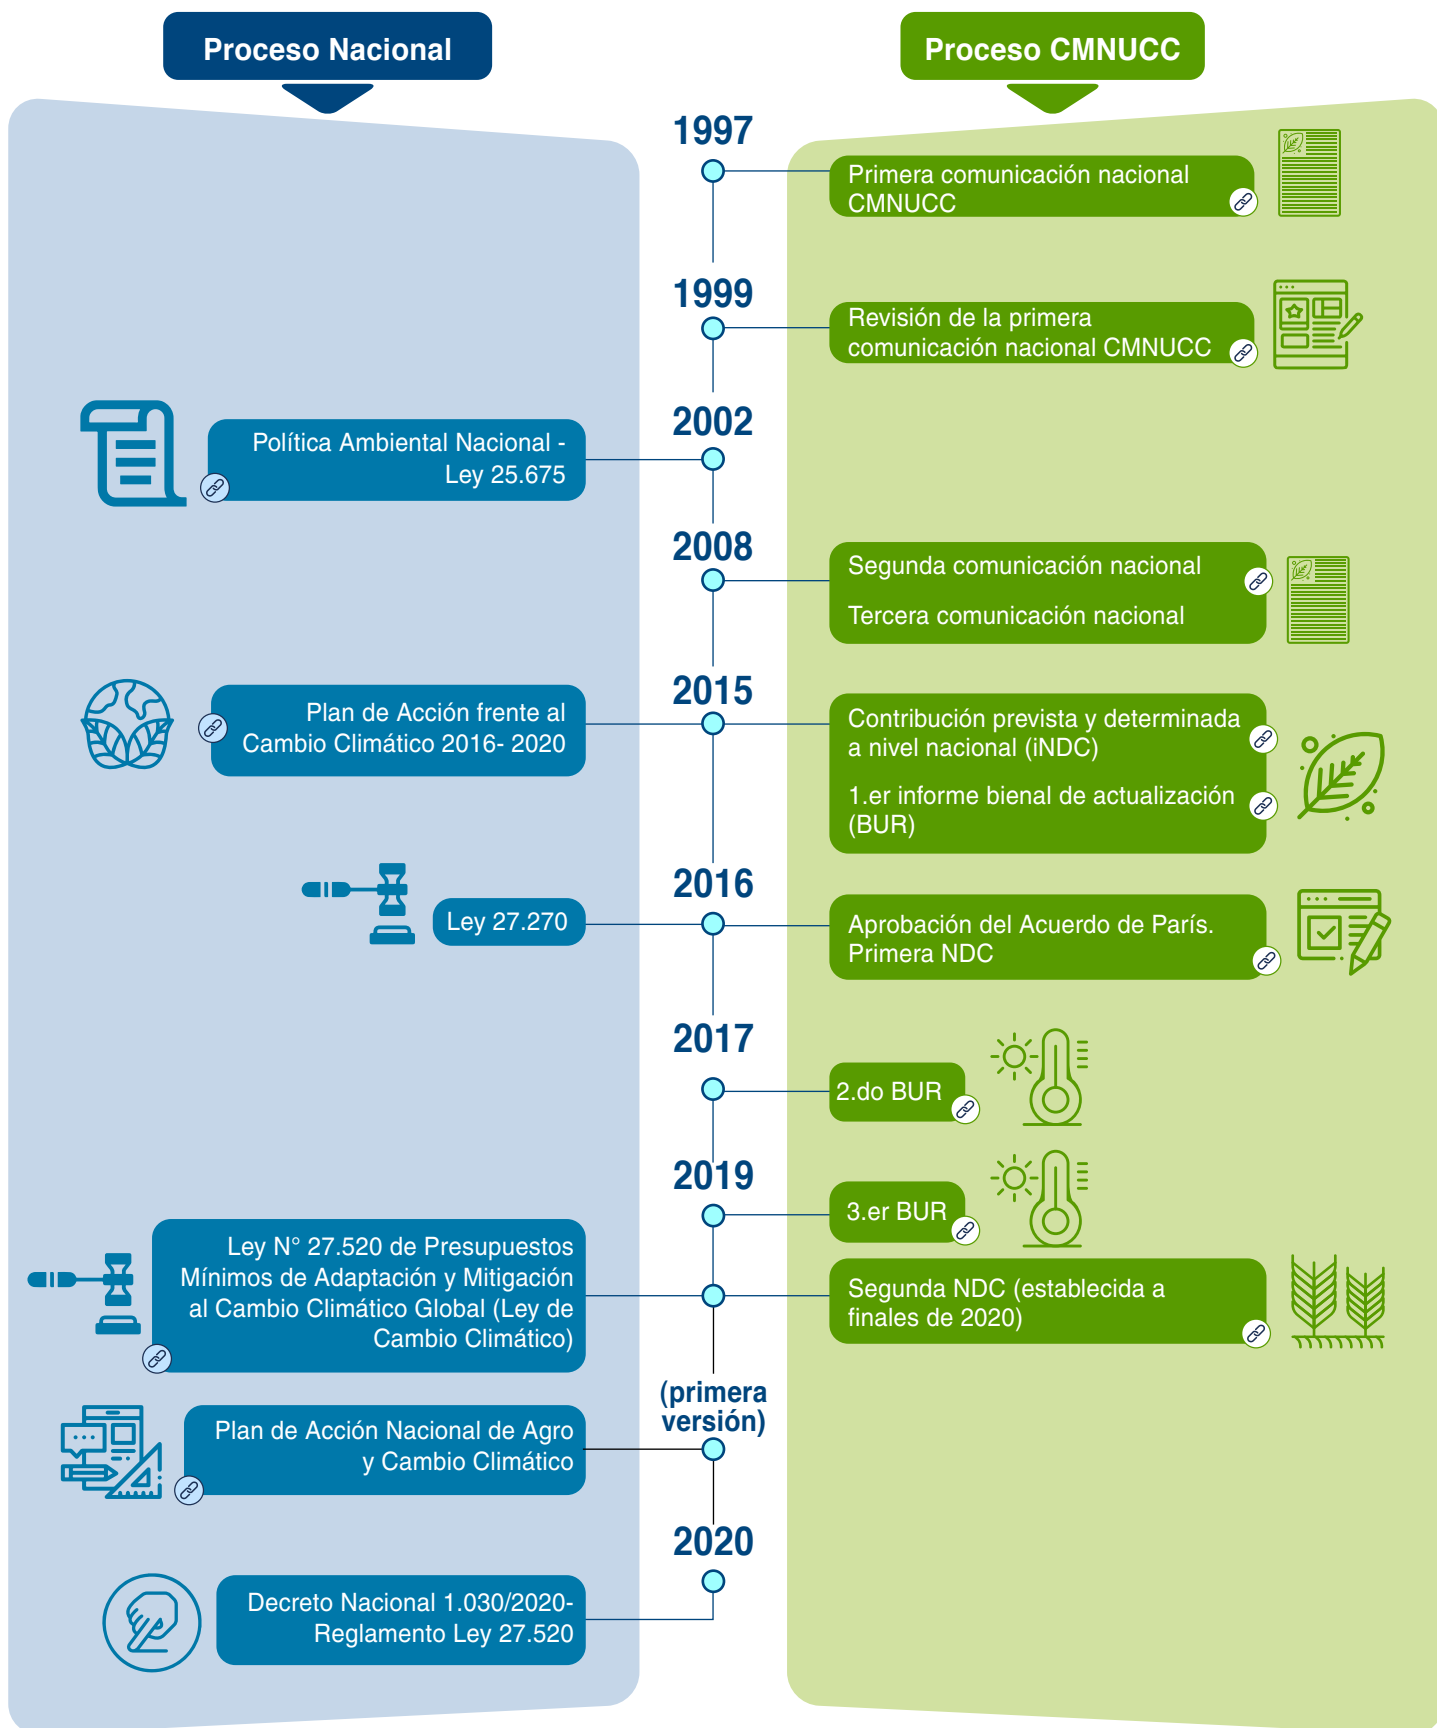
Proceso Nacional

Proceso CMNUCC

1997

Primera comunicación nacional CMNUCC

1999

Revisión de la primera comunicación nacional CMNUCC

Política Ambiental Nacional - Ley 25.675

2002

2008

Segunda comunicación nacional

Tercera comunicación nacional

Plan de Acción frente al Cambio Climático 2016- 2020

2015

Contribución prevista y determinada a nivel nacional (iNDC)

1.er informe bienal de actualización (BUR)

Ley 27.270

2016

Aprobación del Acuerdo de París. Primera NDC

2017

2.do BUR

2019

3.er BUR

Ley N° 27.520 de Presupuestos Mínimos de Adaptación y Mitigación al Cambio Climático Global (Ley de Cambio Climático)

Segunda NDC (establecida a finales de 2020)

(primera versión)

Plan de Acción Nacional de Agro y Cambio Climático

2020

Decreto Nacional 1.030/2020- Reglamento Ley 27.520